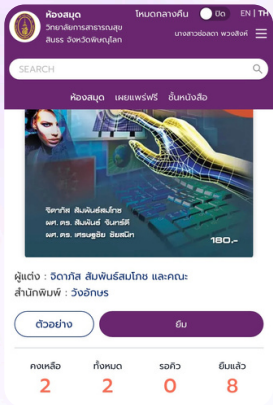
ห้องสมุด
วิทยาลัยการสาธารณสุขสิรินธร จังหวัดพิษณุโลก
โหมดกลางคืน ปิด EN | TH
นางสาวช่อลดา พวงสิงห์

SEARCH

ห้องสมุด เผยแพร่ฟรี ชั้นหนังสือ

จิดาภัส สัมพันธ์สมโภช
ผศ. ดร. สัมพันธ์ จันทร์ดี
ผศ. ดร. เศรษฐชัย ชัยสนิท
180.-

ผู้แต่ง : จิดาภัส สัมพันธ์สมโภช และคณะ
สำนักพิมพ์ : วังอักษร

ตัวอย่าง
ยืม

| คงเหลือ | ทั้งหมด | รอคิว | ยืมแล้ว |
|---|---|---|---|
| 2 | 2 | 0 | 8 |